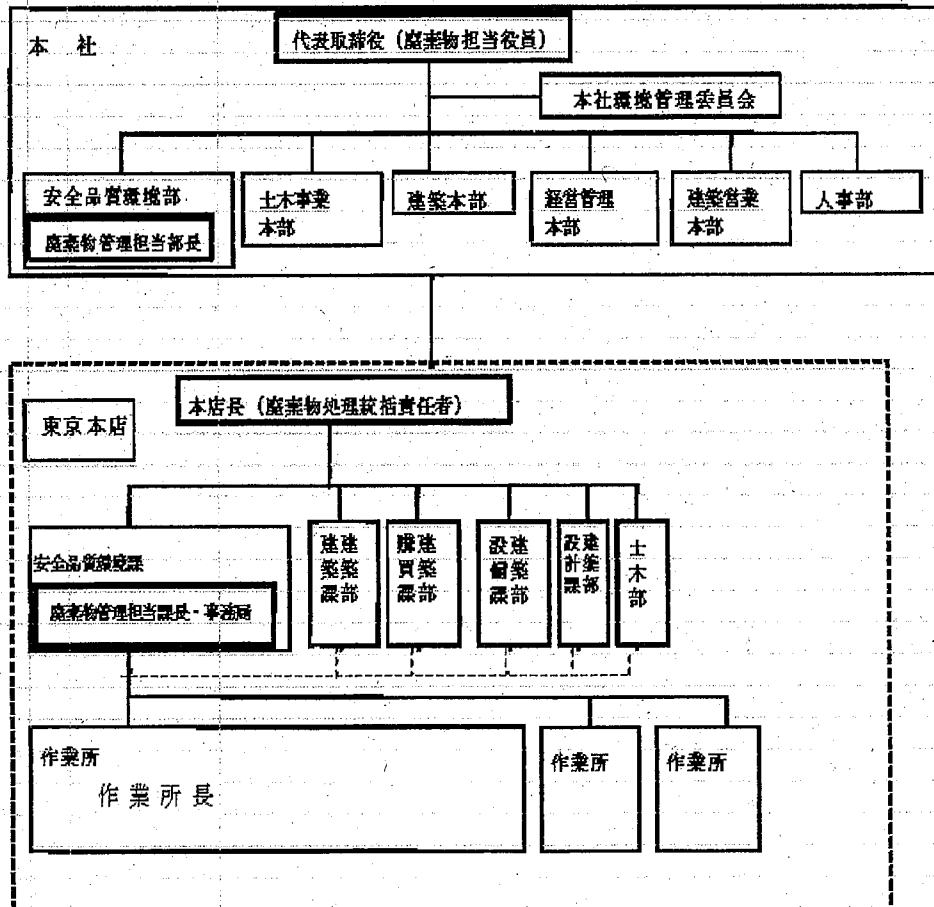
本　社

代表取締役（廃棄物担当役員）

本社環境管理委員会

安全品質環境部

廃棄物管理担当部長

土木事業本部

建築本部

経営管理本部

建築営業本部

人事部

東京本店

本店長（廃棄物処理統括責任者）

安全品質環境課

廃棄物管理担当課長・事務局

建築建築課部

購買建築課部

設備建築課部

設計建築課部

土木部

作業所

作業所長

作業所

作業所